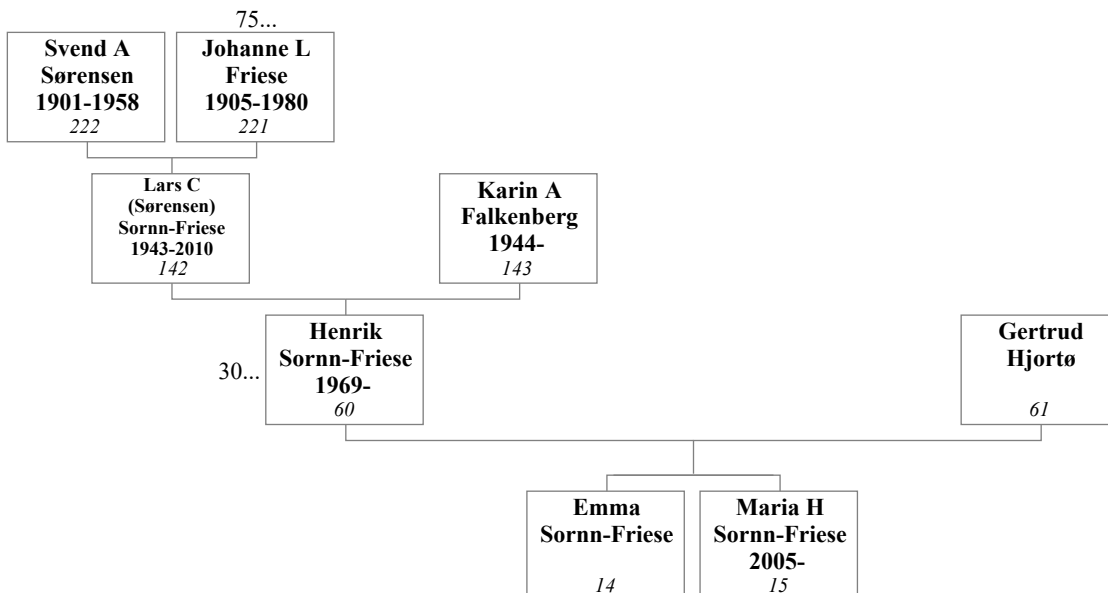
75...

Svend A Sørensen 1901-1958
222

Johanne L Friese 1905-1980
221

Lars C (Sørensen) Sornn-Friese 1943-2010
142

Karin A Falkenberg 1944-
143

30...

Henrik Sornn-Friese 1969-
60

Gertrud Hjortø
61

Emma Sornn-Friese
14

Maria H Sornn-Friese 2005-
15